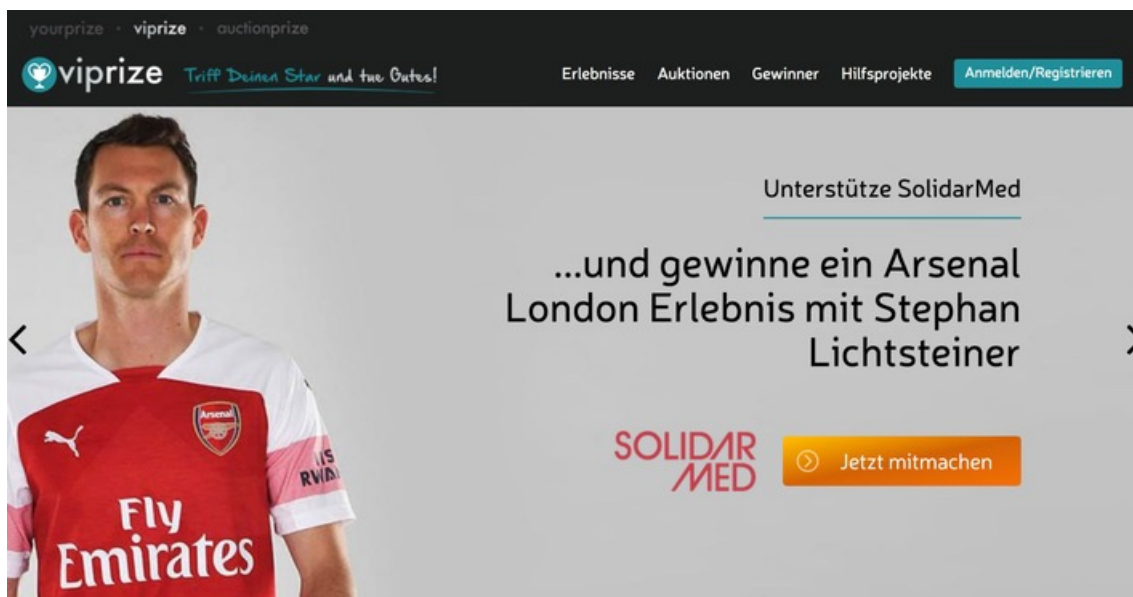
yourprize · viprize · auctionprize

viprize Triff Deinen Star und tue Gutes!

Erlebnisse Auktionen Gewinner Hilfsprojekte Anmelden/Registrieren

Unterstütze SolidarMed

...und gewinne ein Arsenal London Erlebnis mit Stephan Lichtsteiner

SOLIDAR MED

Jetzt mitmachen

Arsenal

Fly Emirates

RWA